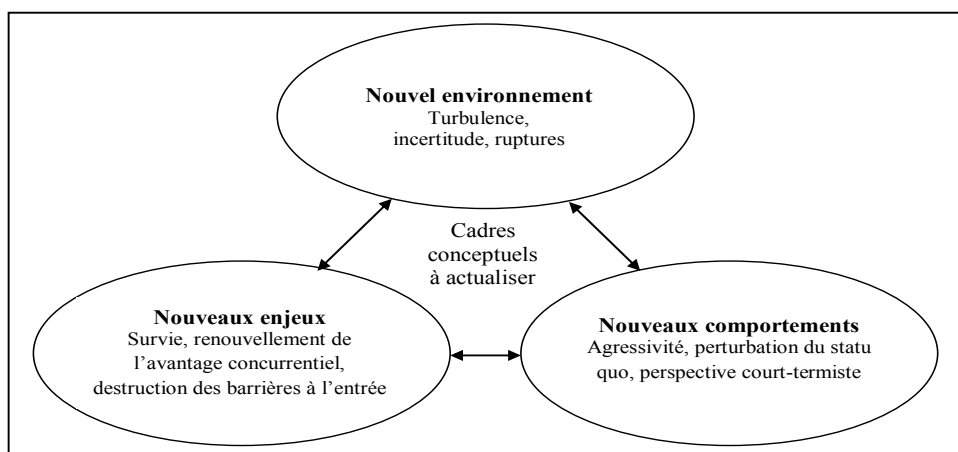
**Nouvel environnement**
Turbulence, incertitude, ruptures

Cadres conceptuels à actualiser

**Nouveaux enjeux**
Survie, renouvellement de l'avantage concurrentiel, destruction des barrières à l'entrée

**Nouveaux comportements**
Agressivité, perturbation du statu quo, perspective court-termiste